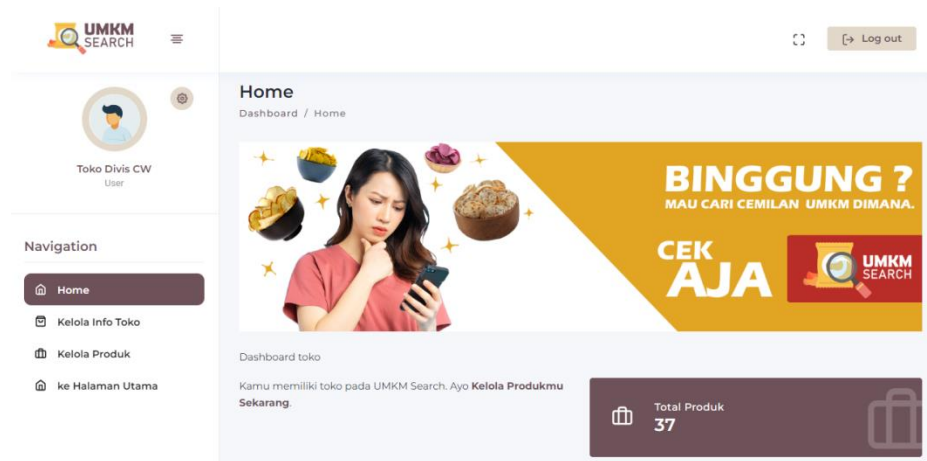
UMKM SEARCH

Log out

Toko Divis CW
User

Navigation

Home

Kelola Info Toko

Kelola Produk

ke Halaman Utama

Home

Dashboard / Home

BINGGUNG ?
MAU CARI CEMILAN UMKM DIMANA.

CEK AJA

UMKM SEARCH

Dashboard toko

Kamu memiliki toko pada UMKM Search. Ayo **Kelola Produkmu Sekarang**.

Total Produk
37